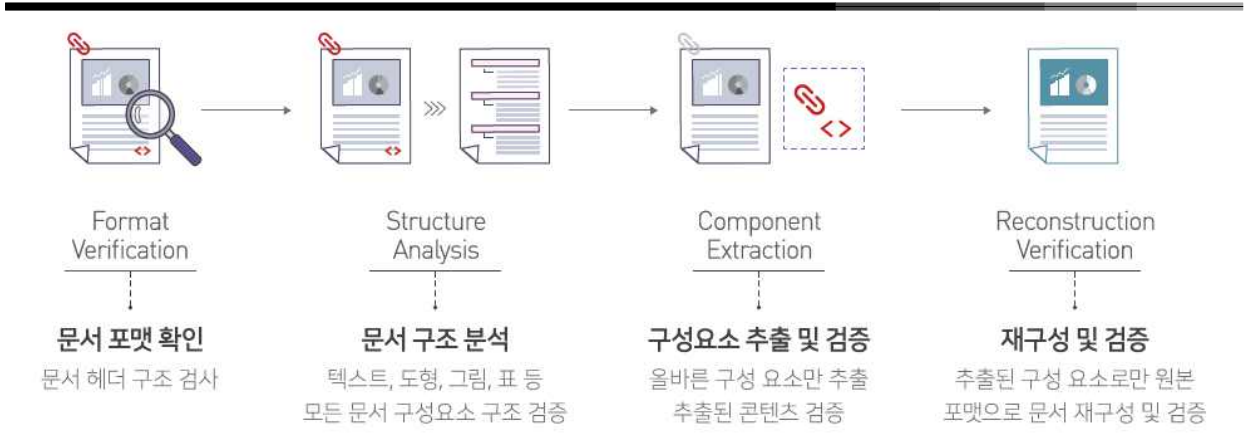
Format Verification

문서 포맷 확인

문서 헤더 구조 검사

Structure Analysis

문서 구조 분석

텍스트, 도형, 그림, 표 등 모든 문서 구성요소 구조 검증

Component Extraction

구성요소 추출 및 검증

올바른 구성 요소만 추출 추출된 콘텐츠 검증

Reconstruction Verification

재구성 및 검증

추출된 구성 요소로만 원본 포맷으로 문서 재구성 및 검증